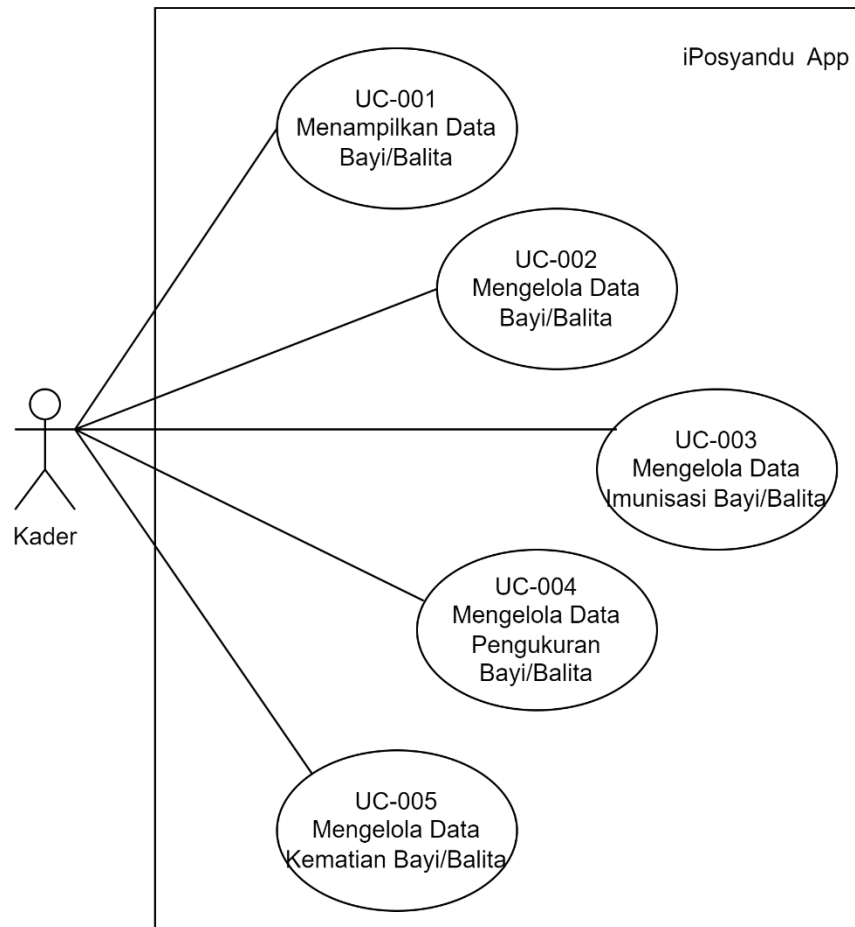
iPosyandu App

UC-001
Menampilkan Data
Bayi/Balita

UC-002
Mengelola Data
Bayi/Balita

Kader

UC-003
Mengelola Data
Imunisasi Bayi/Balita

UC-004
Mengelola Data
Pengukuran
Bayi/Balita

UC-005
Mengelola Data
Kematian Bayi/Balita